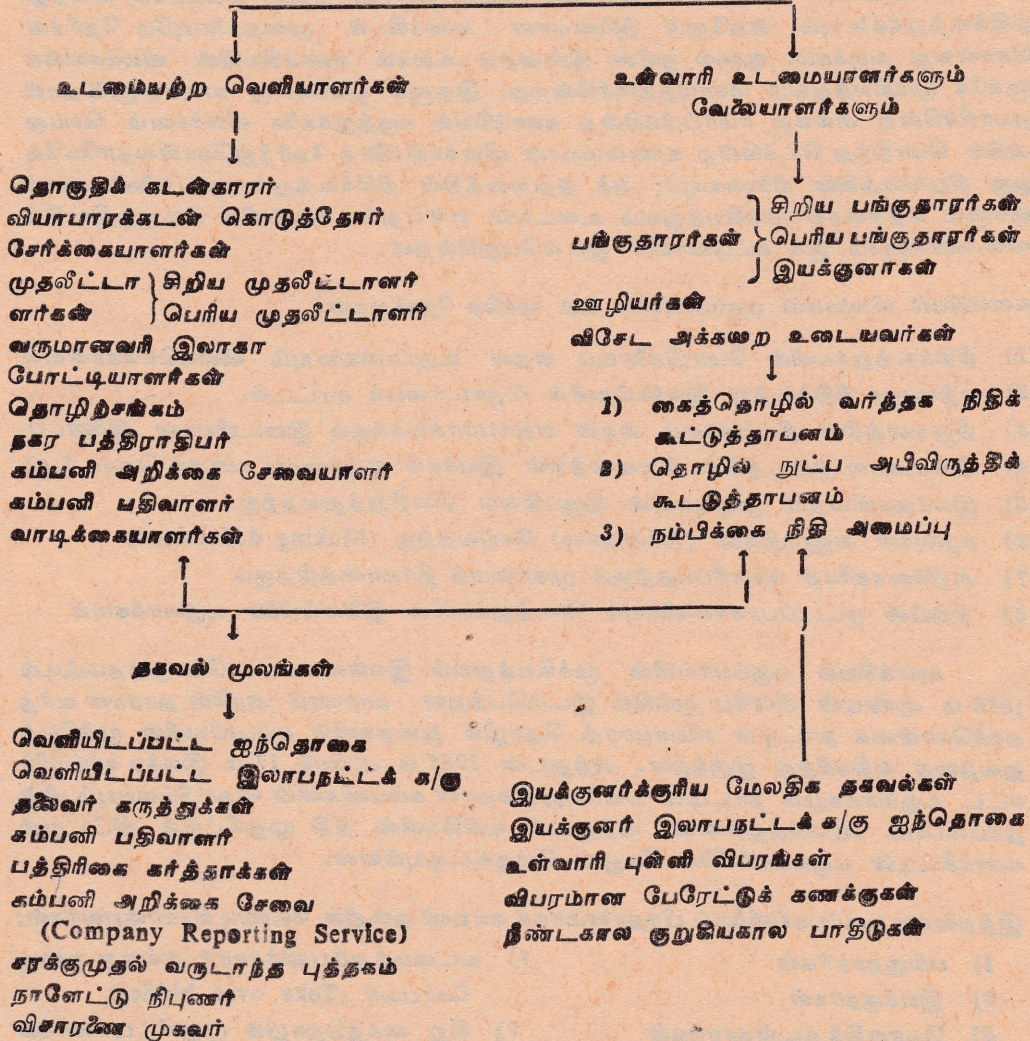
உடமையற்ற வெளியாளர்கள்

உள்வாரி உடமையாளர்களும் வேலையாளர்களும்

தொகுதிக் கடன்காரர்
வியாபாரக்கடன் கொடுத்தோர்
சேர்க்கையாளர்கள்
முதலீட்டாளர்கள் } சிறிய முதலீட்டாளர் / பெரிய முதலீட்டாளர்
வருமானவரி இலாகா
போட்டியாளர்கள்
தொழிற்சங்கம்
நகர பத்திராதிபர்
கம்பனி அறிக்கை சேவையாளர்
கம்பனி பதிவாளர்
வாடிக்கையாளர்கள்

பங்குதாரர்கள் } சிறிய பங்குதாரர்கள் / பெரிய பங்குதாரர்கள் / இயக்குனர்கள்
ஊழியர்கள்
விசேட அக்கறை உடையவர்கள்

1) கைத்தொழில் வர்த்தக நிதிக் கூட்டுத்தாபனம்
2) தொழில் நுட்ப அபிவிருத்திக் கூட்டுத்தாபனம்
3) நம்பிக்கை நிதி அமைப்பு

தகவல் மூலங்கள்

வெளியிடப்பட்ட ஐந்தொகை
வெளியிடப்பட்ட இலாபநட்டக் க/கு
தலைவர் கருத்துக்கள்
கம்பனி பதிவாளர்
பத்திரிகை கர்த்தாக்கள்
கம்பனி அறிக்கை சேவை
(Company Reporting Service)
சரக்குமுதல் வருடாந்த புத்தகம்
நாளேட்டு நிபுணர்
விசாரணை முகவர்

இயக்குனர்க்குரிய மேலதிக தகவல்கள்
இயக்குனர் இலாபநட்டக் க/கு ஐந்தொகை
உள்வாரி புள்ளி விபரங்கள்
விபரமான பேரேட்டுக் கணக்குகள்
நீண்டகால குறுகியகால பாதீடுகள்